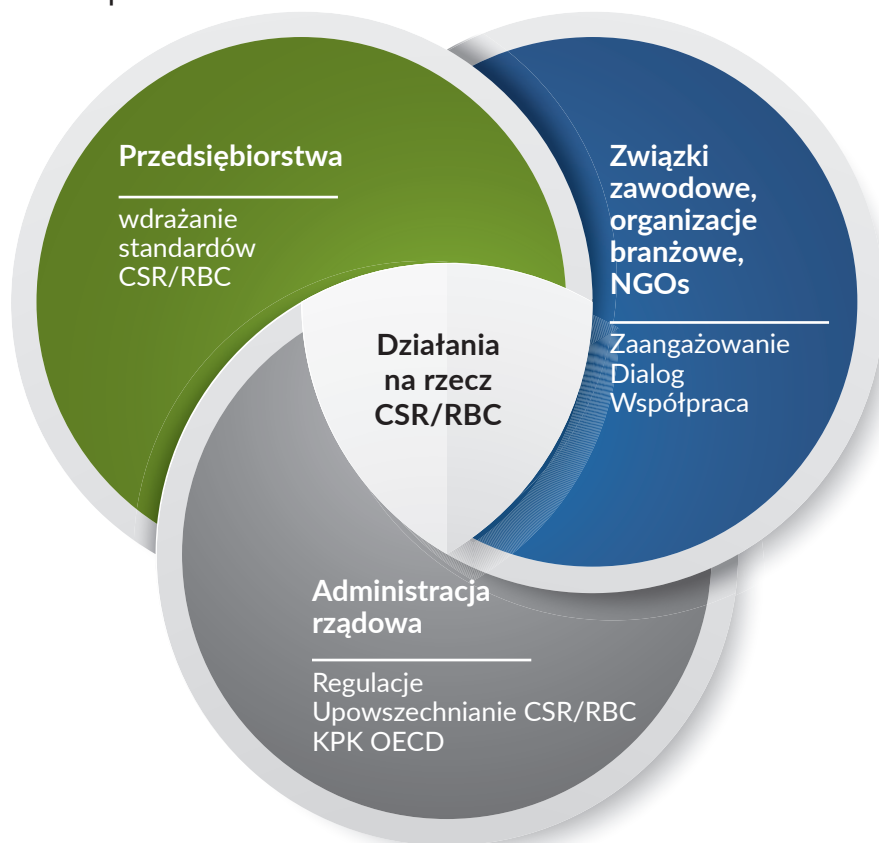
Przedsiębiorstwa

wdrażanie standardów CSR/RBC

Związki zawodowe, organizacje branżowe, NGOs

Zaangażowanie
Dialog
Współpraca

Działania na rzecz CSR/RBC

Administracja rządowa

Regulacje
Upowszechnianie CSR/RBC
KPK OECD